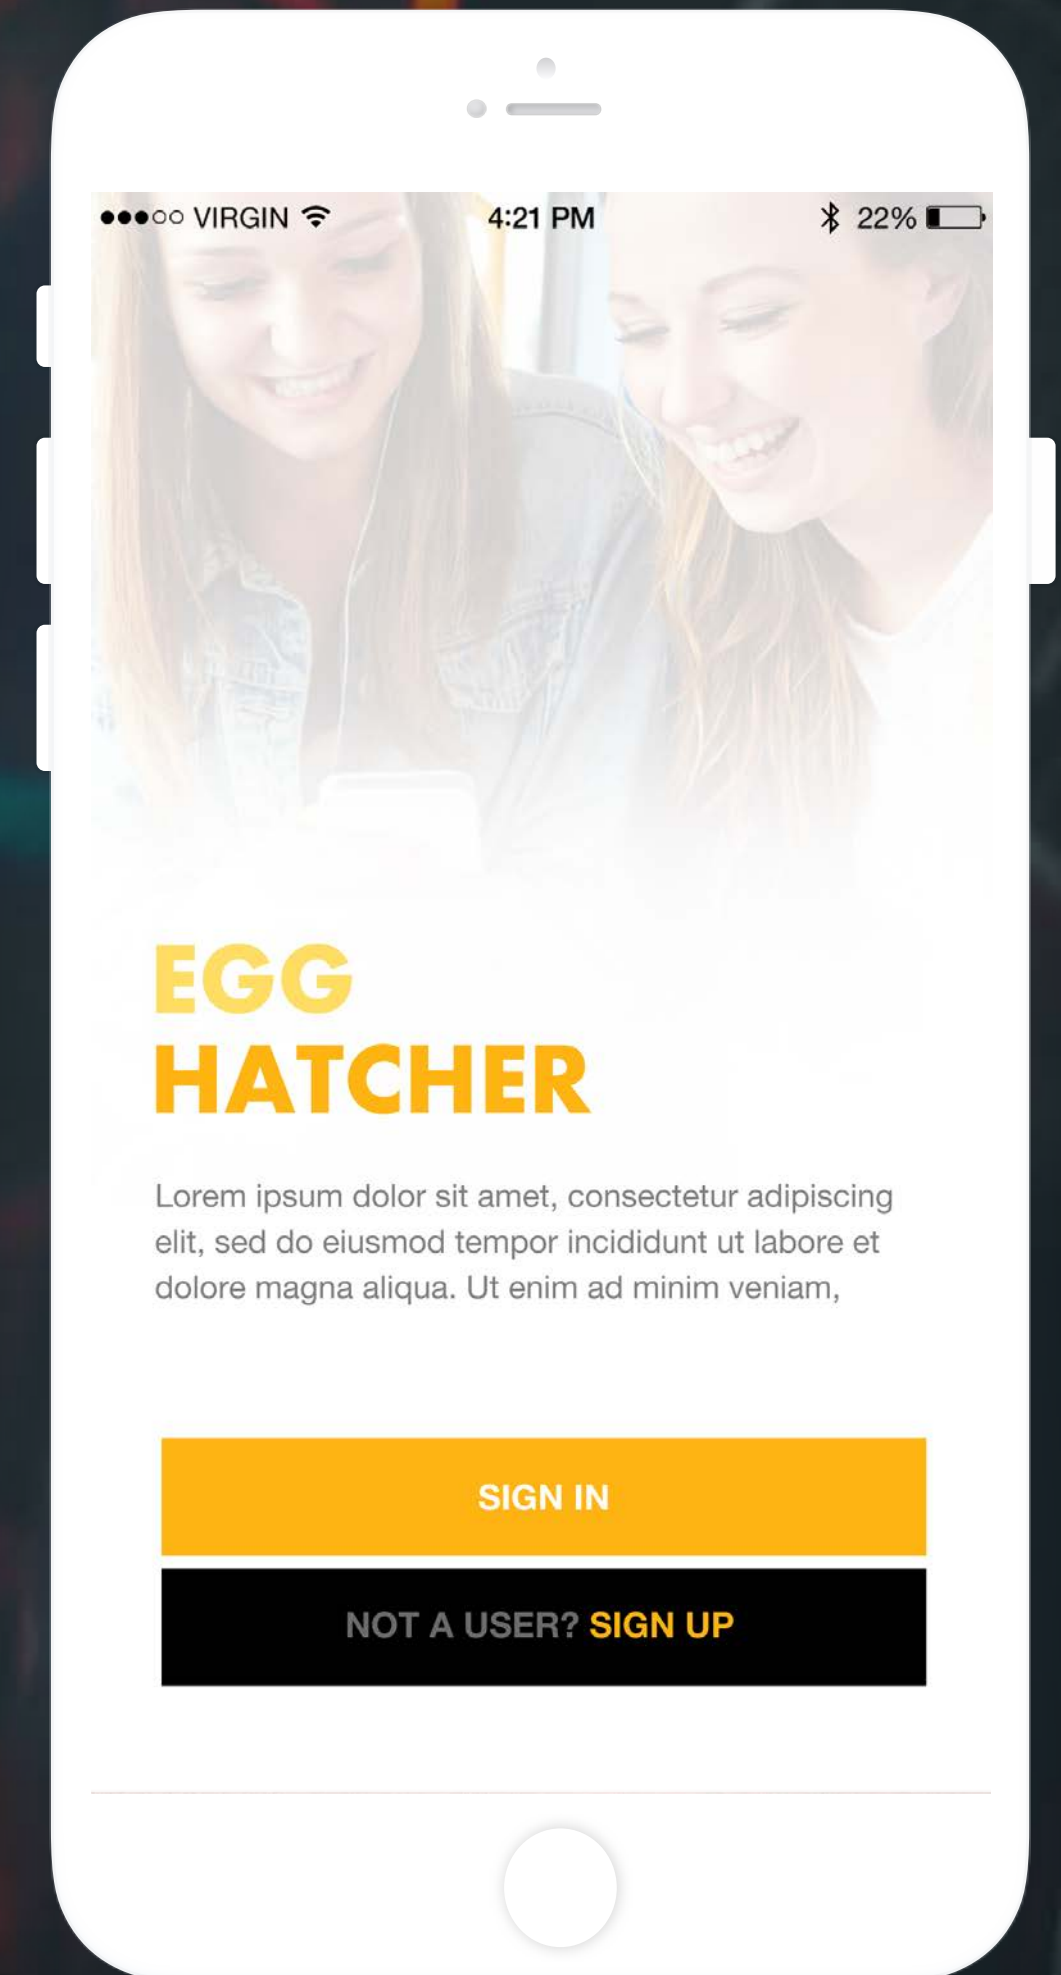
●●●○○ VIRGIN 4:21 PM 22%

EGG
HATCHER

Lorem ipsum dolor sit amet, consectetur adipiscing elit, sed do eiusmod tempor incididunt ut labore et dolore magna aliqua. Ut enim ad minim veniam,

SIGN IN

NOT A USER? SIGN UP